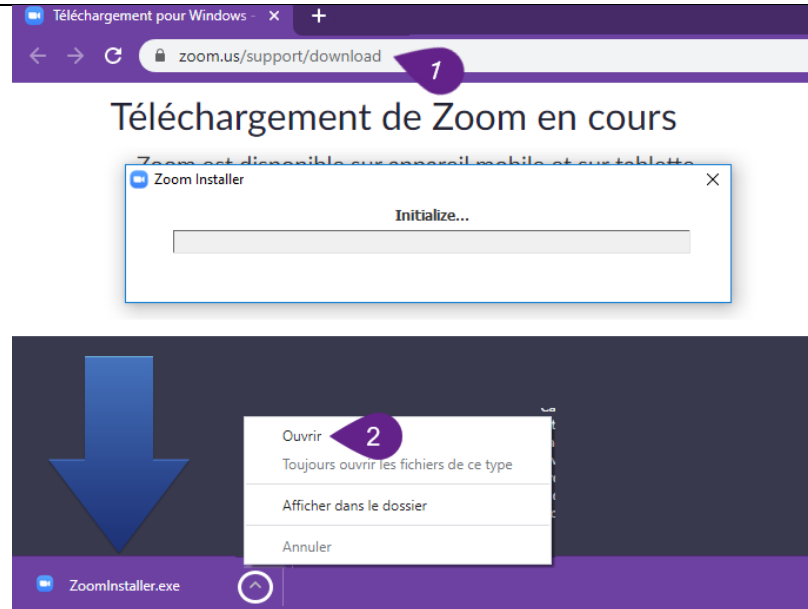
Téléchargement pour Windows -

zoom.us/support/download

1

Téléchargement de Zoom en cours

Zoom est disponible sur appareil mobile et sur tablette

Zoom Installer

Initialize...

Ouvrir

2

Toujours ouvrir les fichiers de ce type

Afficher dans le dossier

Annuler

ZoomInstaller.exe